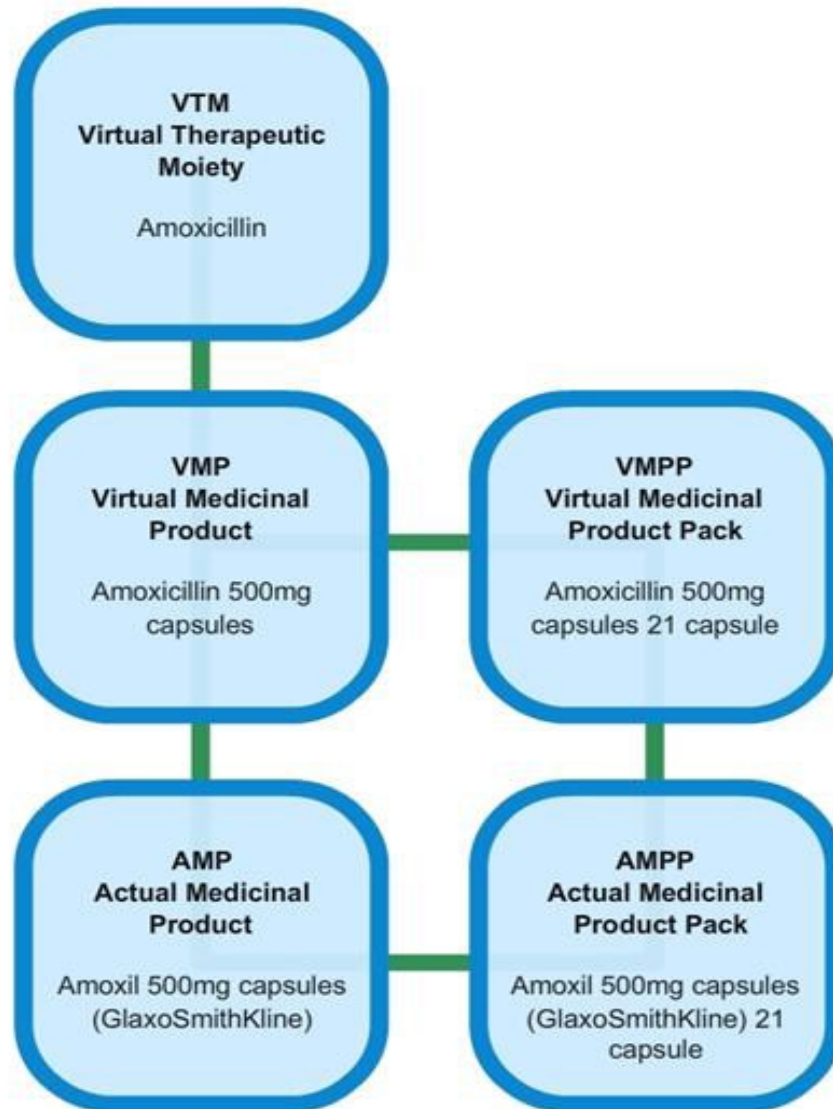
VTM
Virtual Therapeutic Moiety

Amoxicillin

VMP
Virtual Medicinal Product

Amoxicillin 500mg capsules

VMPP
Virtual Medicinal Product Pack

Amoxicillin 500mg capsules 21 capsule

AMP
Actual Medicinal Product

Amoxil 500mg capsules (GlaxoSmithKline)

AMPP
Actual Medicinal Product Pack

Amoxil 500mg capsules (GlaxoSmithKline) 21 capsule